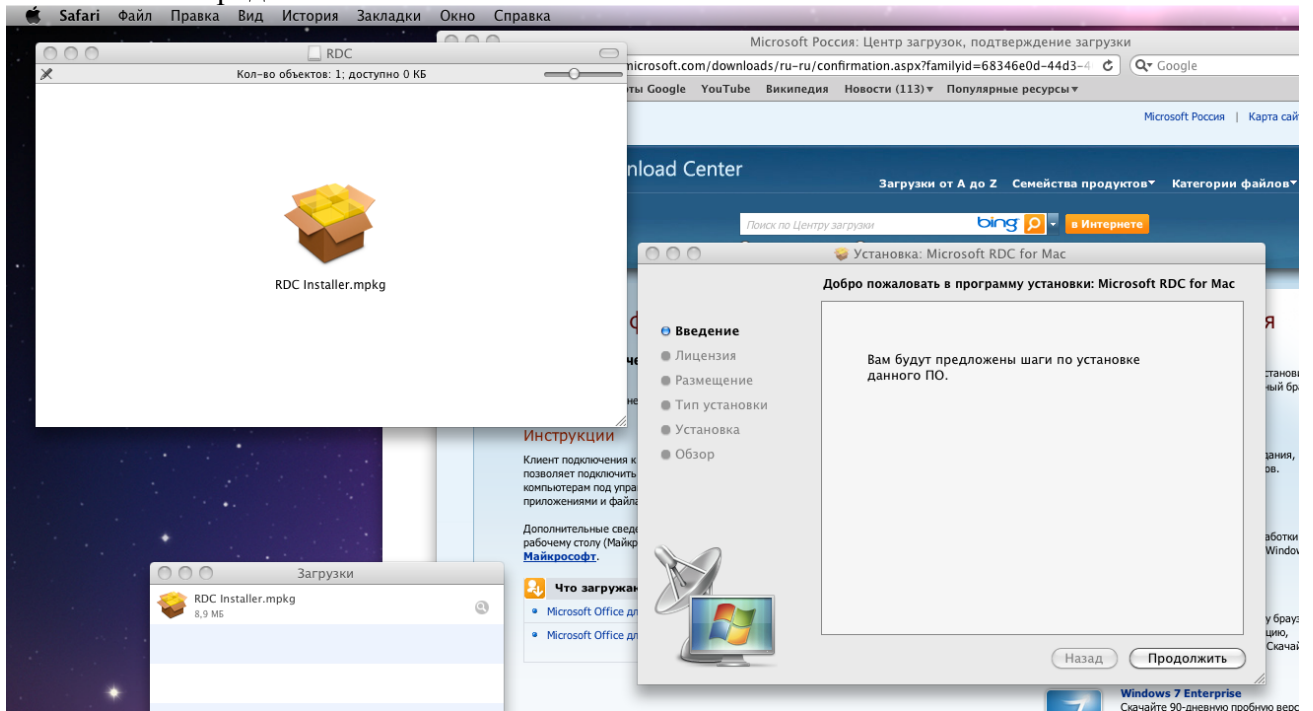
Safari Файл Правка Вид История Закладки Окно Справка

RDC

Кол-во объектов: 1; доступно 0 КБ

RDC Installer.mpkg

Microsoft Россия: Центр загрузок, подтверждение загрузки

microsoft.com/downloads/ru-ru/confirmation.aspx?familyid=68346e0d-44d3-4

Google

ты Google YouTube Википедия Новости (113) Популярные ресурсы

Microsoft Россия | Карта сай

nload Center

Загрузки от А до Z Семейства продуктов Категории файлов

Поиск по Центру загрузки

bing

в Интернете

Инструкции

Клиент подключения к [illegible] позволяет подключить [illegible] компьютерам под упра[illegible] приложениям и файла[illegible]

Дополнительные сведе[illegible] рабочему столу (Майкр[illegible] Майкрософт.

Что загружа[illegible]

Microsoft Office дл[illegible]

Microsoft Office дл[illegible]

Windows 7 Enterprise

Скачайте 90-дневную пробную верс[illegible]

Установка: Microsoft RDC for Mac

Добро пожаловать в программу установки: Microsoft RDC for Mac

Введение

Лицензия

Размещение

Тип установки

Установка

Обзор

Вам будут предложены шаги по установке данного ПО.

Назад

Продолжить

Загрузки

RDC Installer.mpkg

8,9 МБ